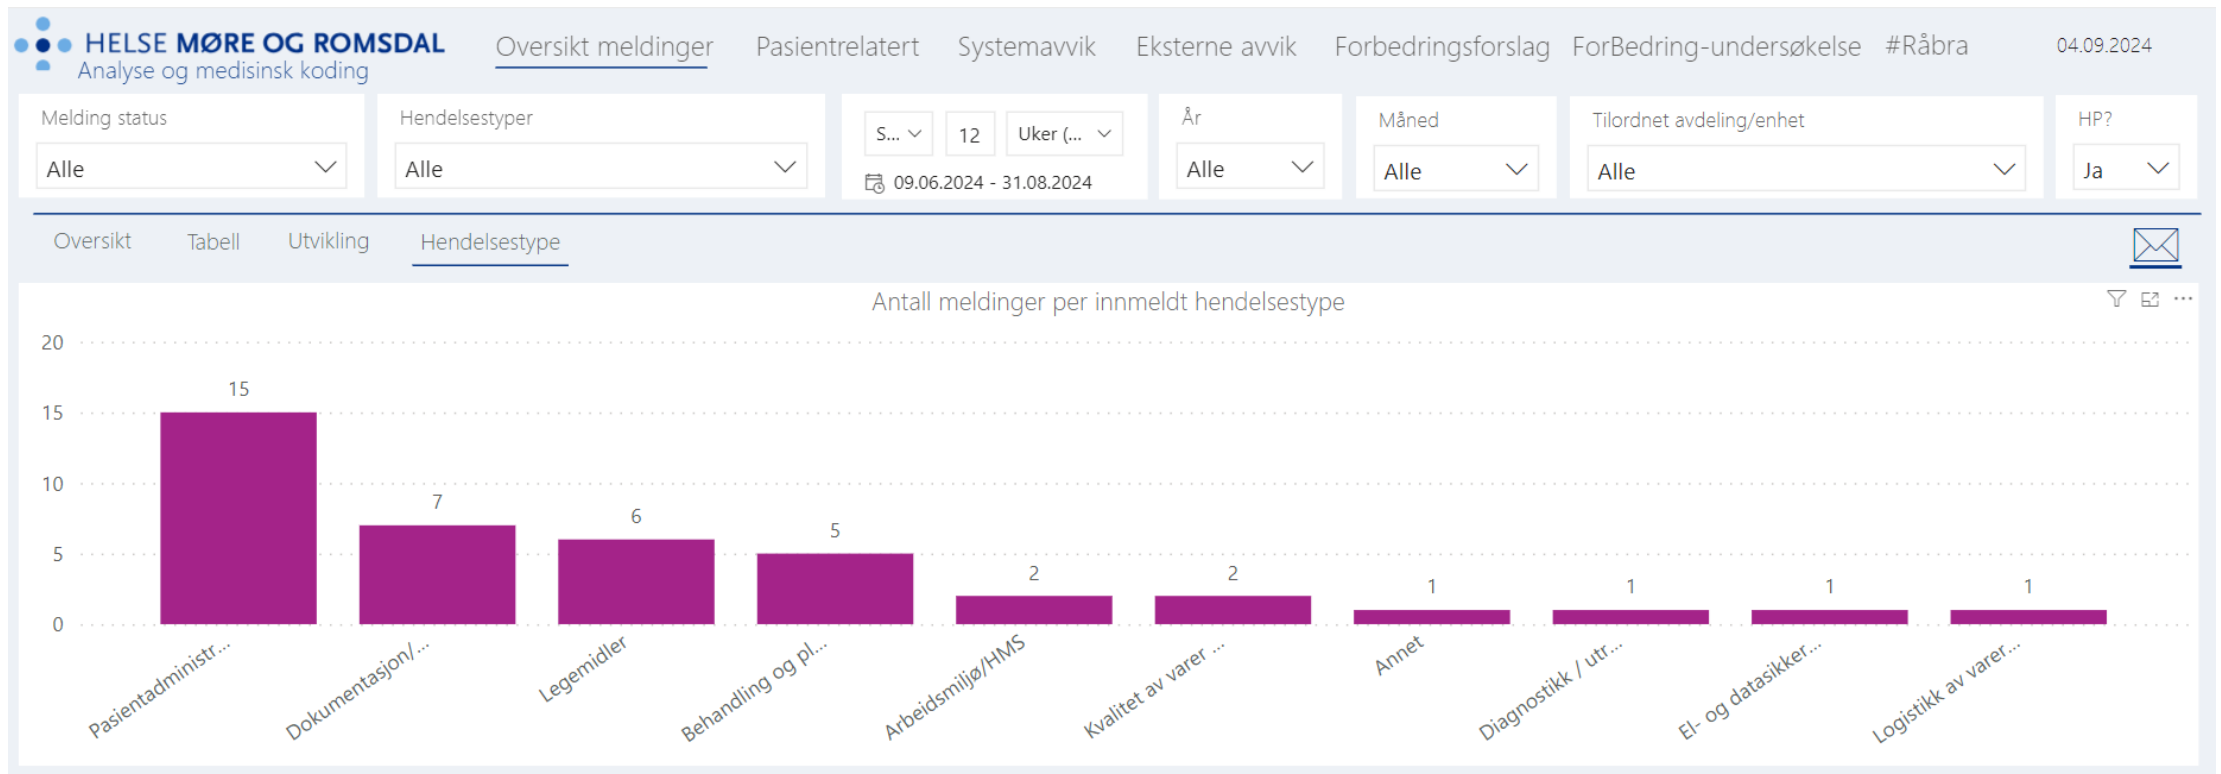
HELSE MØRE OG ROMSDAL
Analyse og medisinsk koding

Oversikt meldinger Pasientrelatert Systemavvik Eksterne avvik Forbedringsforslag ForBedring-undersøkelse #Råbra 04.09.2024

Melding status
Alle

Hendelsestyper
Alle

S... 12 Uker (...
09.06.2024 - 31.08.2024

År
Alle

Måned
Alle

Tilordnet avdeling/enhet
Alle

HP?
Ja

Oversikt Tabell Utvikling Hendelsestype

Antall meldinger per innmeldt hendelsestype

20
15
10
5
0

15 7 6 5 2 2 1 1 1 1

Pasientadministr... Dokumentasjon/... Legemidler Behandling og pl... Arbeidsmiljø/HMS Kvalitet av varer ... Annet Diagnostikk / utr... El- og datasikker... Logistikk av varer...